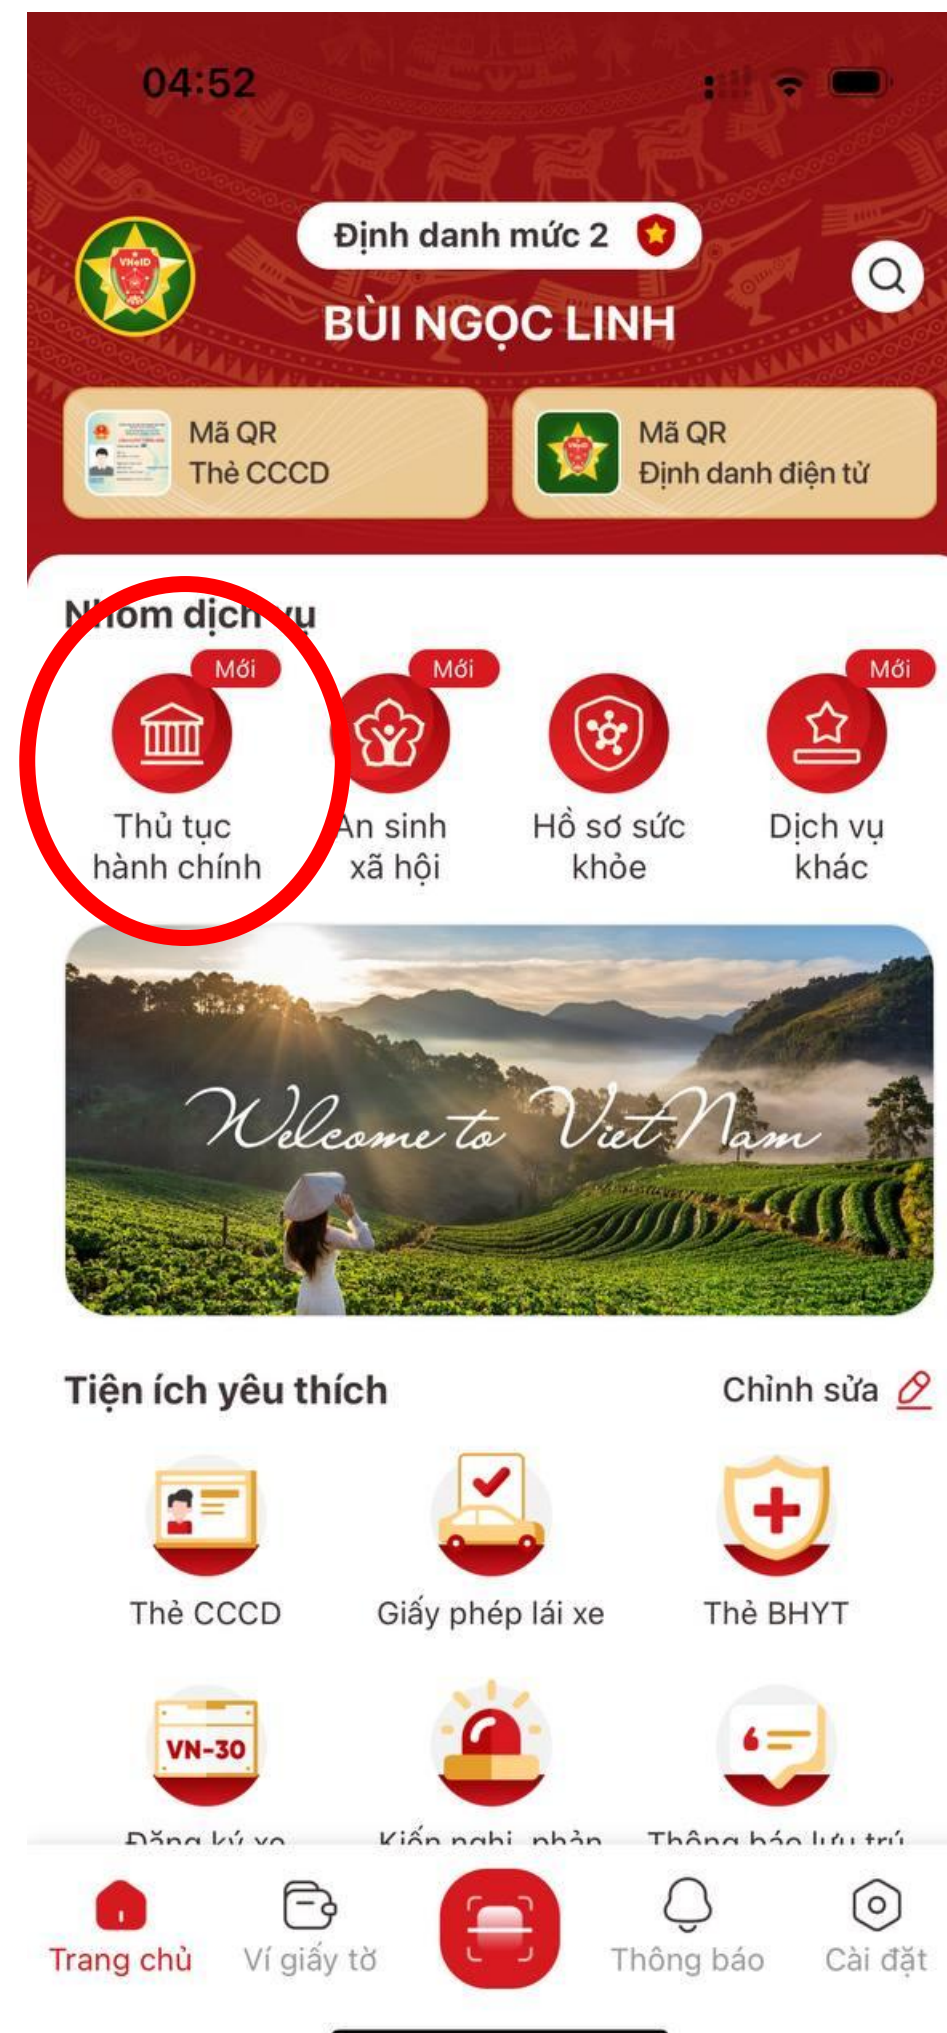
04:52

Định danh mức 2

VNeID

BÙI NGỌC LINH

Mã QR
Thẻ CCCD

Mã QR
Định danh điện tử

N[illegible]om dịch vụ

Mới
Thủ tục hành chính

Mới
An sinh xã hội

Hồ sơ sức khỏe

Mới
Dịch vụ khác

Welcome to Viet Nam

Tiện ích yêu thích

Chỉnh sửa

Thẻ CCCD

Giấy phép lái xe

Thẻ BHYT

VN-30
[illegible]

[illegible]

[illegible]

Trang chủ

Ví giấy tờ

Thông báo

Cài đặt